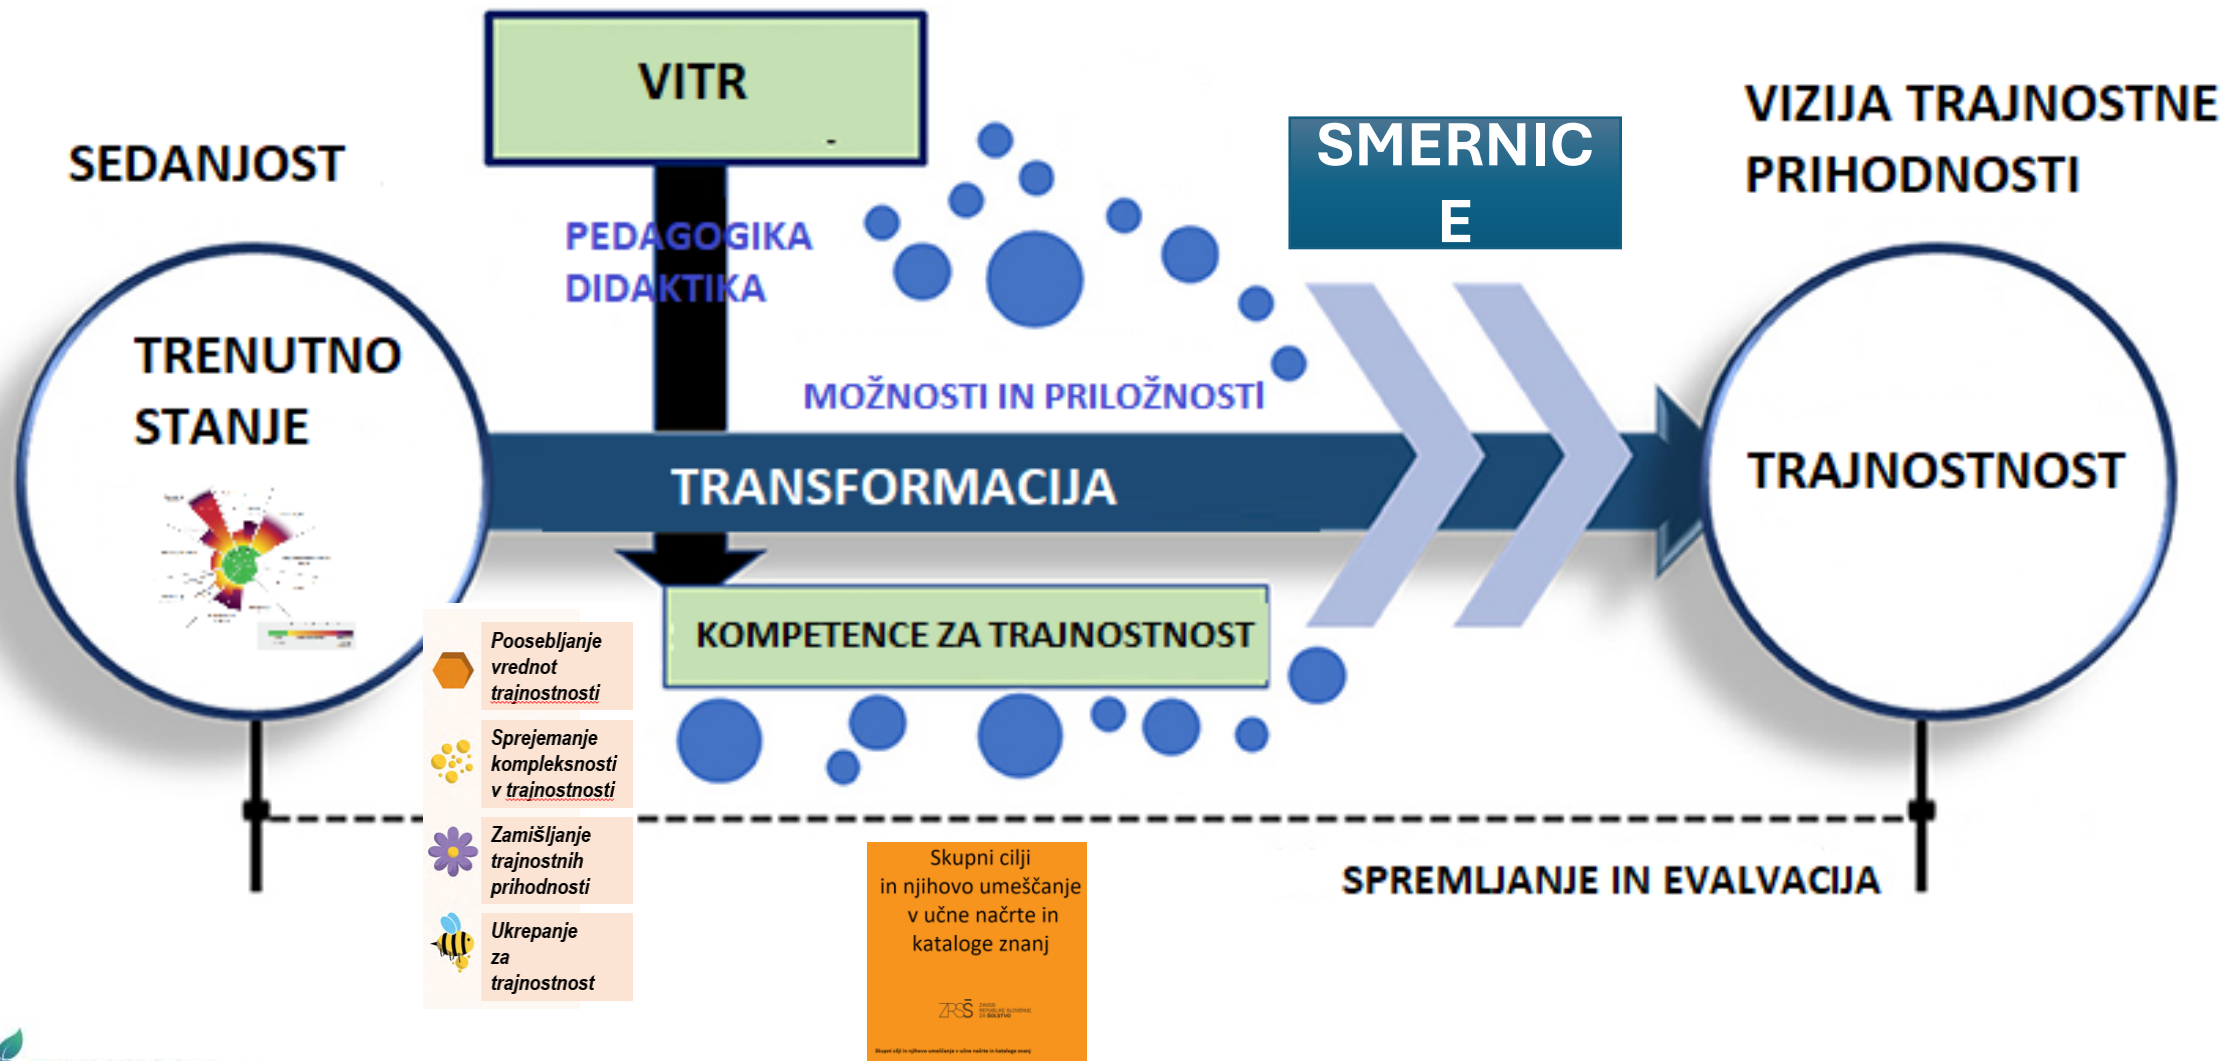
VITR

SEDANJOST

PEDAGOGIKA
DIDAKTIKA

SMERNICE

VIZIJA TRAJNOSTNE PRIHODNOSTI

TRENUTNO STANJE

MOŽNOSTI IN PRILOŽNOSTI

TRANSFORMACIJA

TRAJNOSTNOST

KOMPETENCE ZA TRAJNOSTNOST

Poosebljanje vrednot trajnostnosti

Sprejemanje kompleksnosti v trajnostnosti

Zamišljanje trajnostnih prihodnosti

Ukrepanje za trajnostnost

Skupni cilji in njihovo umeščanje v učne načrte in kataloge znanj

ZRSŠ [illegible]

SPREMLJANJE IN EVALVACIJA